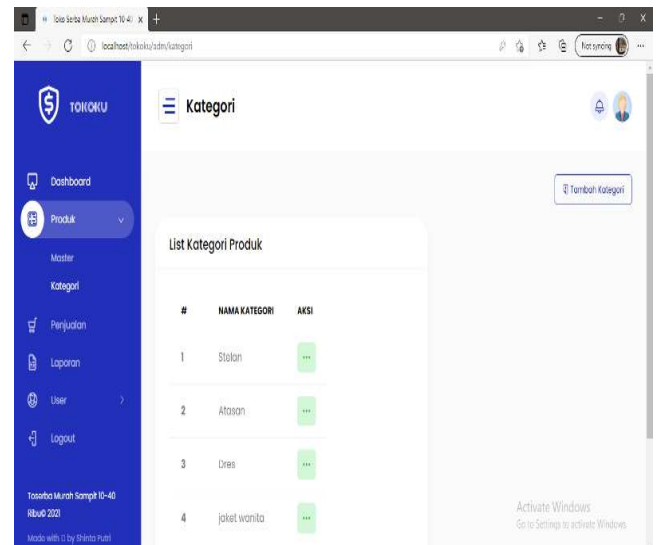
Toko Serba Murah Sampit 10-40 ×

localhost/tokoku/adm/kategori

Not syncing

TOKOKU

Kategori

Dashboard

Produk

Master

Kategori

Penjualan

Laporan

User

Logout

Toserba Murah Sampit 10-40 Ribu© 2021

Made with ♡ by Shinta Putri

Tambah Kategori

List Kategori Produk

| # | NAMA KATEGORI | AKSI |
|---|---|---|
| 1 | Stelan | ... |
| 2 | Atasan | ... |
| 3 | Dres | ... |
| 4 | jaket wanita | ... |

Activate Windows
Go to Settings to activate Windows.